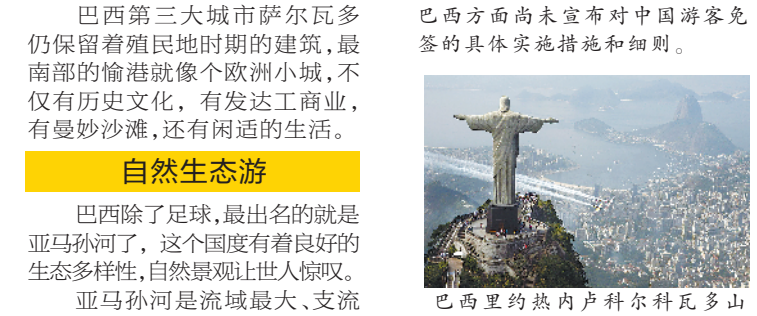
巴西第三大城市萨尔瓦多仍保留着殖民地时期的建筑，最南部的愉港就像个欧洲小城，不仅有历史文化，有发达工商业，有曼妙沙滩，还有闲适的生活。

自然生态游

巴西除了足球，最出名的就是亚马孙河了，这个国度有着良好的生态多样性，自然景观让世人惊叹。

亚马孙河是流域最大、支流

巴西方面尚未宣布对中国游客免签的具体实施措施和细则。

巴西里约热内卢科尔科瓦多山